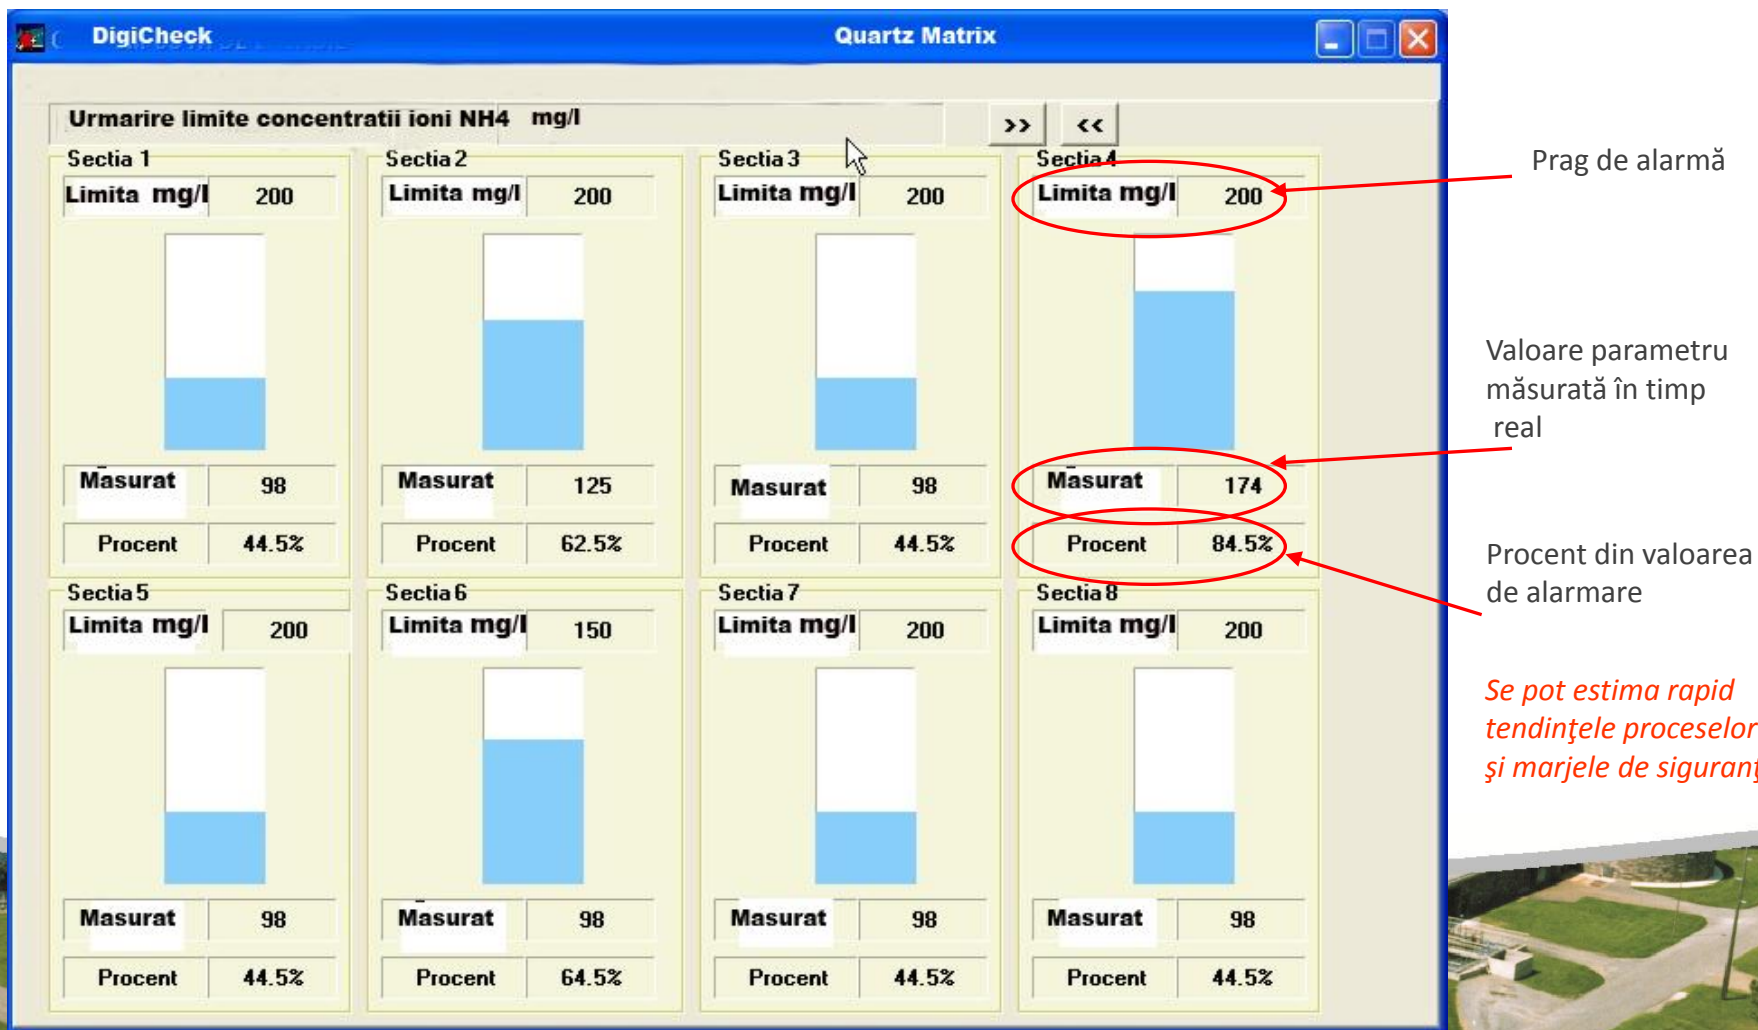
DigiCheck

Quartz Matrix

Urmarire limite concentratii ioni NH4 mg/l

>>

<<

Sectia 1

| Limita mg/l | 200 |
|---|---|
| Masurat | 98 |
| Procent | 44.5% |

Sectia 2

| Limita mg/l | 200 |
|---|---|
| Masurat | 125 |
| Procent | 62.5% |

Sectia 3

| Limita mg/l | 200 |
|---|---|
| Masurat | 98 |
| Procent | 44.5% |

Sectia 4

| Limita mg/l | 200 |
|---|---|
| Masurat | 174 |
| Procent | 84.5% |

Sectia 5

| Limita mg/l | 200 |
|---|---|
| Masurat | 98 |
| Procent | 44.5% |

Sectia 6

| Limita mg/l | 150 |
|---|---|
| Masurat | 98 |
| Procent | 64.5% |

Sectia 7

| Limita mg/l | 200 |
|---|---|
| Masurat | 98 |
| Procent | 44.5% |

Sectia 8

| Limita mg/l | 200 |
|---|---|
| Masurat | 98 |
| Procent | 44.5% |

Prag de alarmă

Valoare parametru măsurată în timp real

Procent din valoarea de alarmare

Se pot estima rapid tendinţele proceselor şi marjele de siguran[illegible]